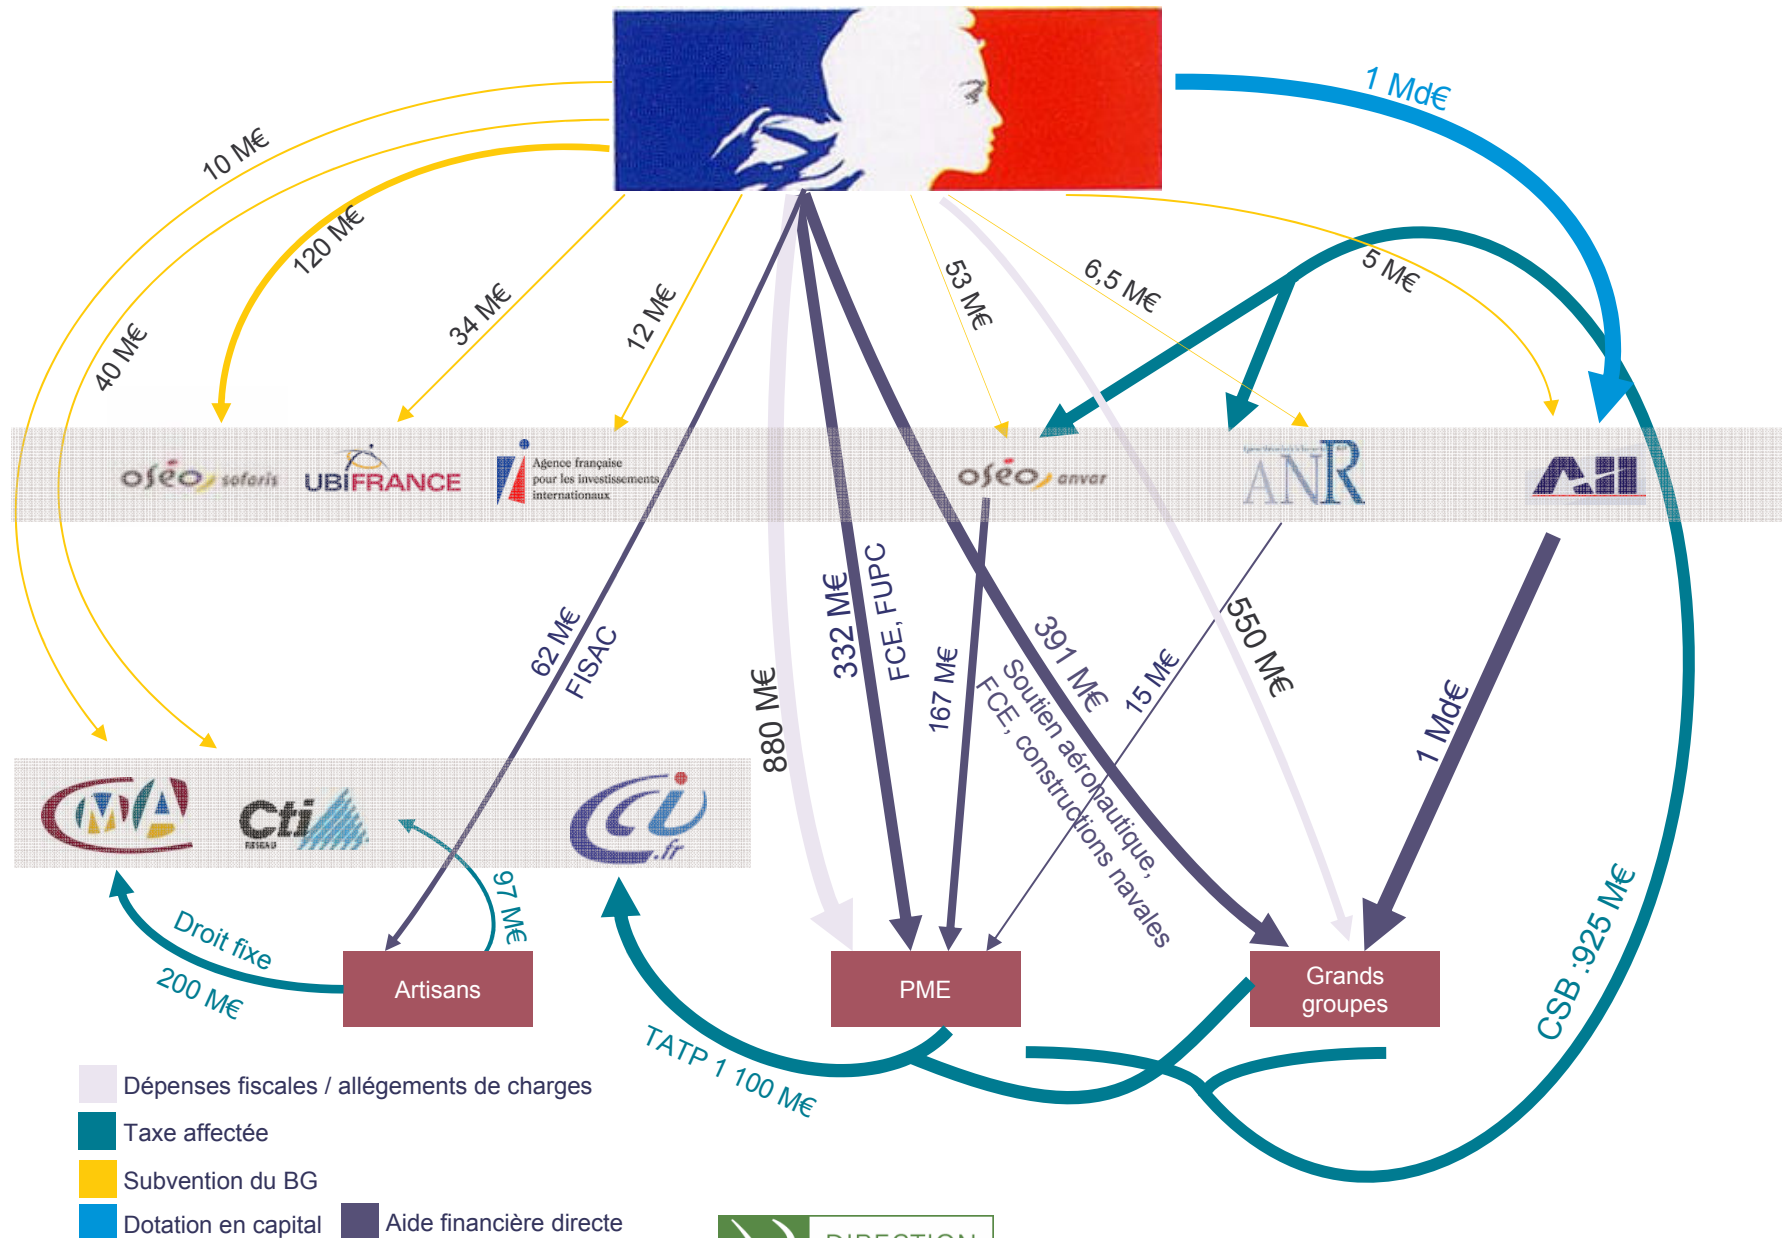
1 Md€

10 M€

120 M€

40 M€

34 M€

12 M€

53 M€

6,5 M€

5 M€

oséo sofaris

UBIFRANCE

Agence française pour les investissements internationaux

oséo anvar

ANR

AII

62 M€ FISAC

880 M€

332 M€ FCE, FUPC

167 M€

391 M€ Soutien aéronautique, FCE, constructions navales

15 M€

550 M€

1 Md€

CMA

Cti

CCI.fr

97 M€

Droit fixe 200 M€

Artisans

PME

Grands groupes

TATP 1 100 M€

CSB :925 M€

Dépenses fiscales / allégements de charges

Taxe affectée

Subvention du BG

Dotation en capital

Aide financière directe

DIRECTION